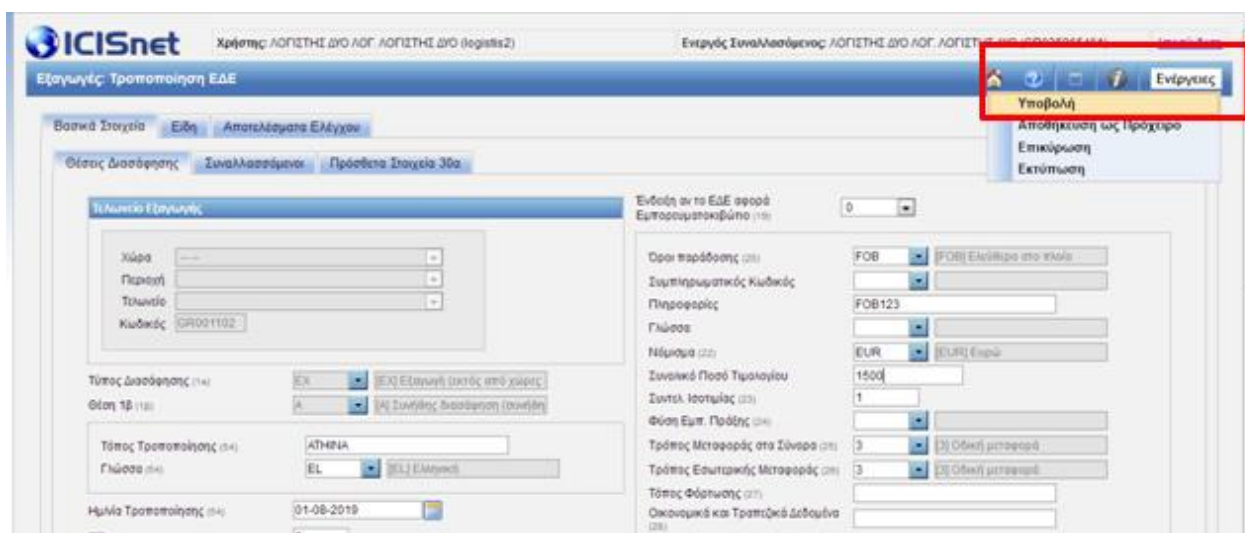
ICISnet

Χρήστης: ΛΟΓΙΣΤΗΣ ΔΥΟ ΛΟΓ. ΛΟΓΙΣΤΗΣ ΔΥΟ (logistis2)

Ενεργός Συναλλασσόμενος: ΛΟΓΙΣΤΗΣ ΔΥΟ ΛΟΓ. ΛΟΓΙΣΤ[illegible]

Εξαγωγές: Τροποποίηση ΕΔΕ

Ενέργειες

Υποβολή
Αποθήκευση ως Πρόχειρο
Επικύρωση
Εκτύπωση

Βασικά Στοιχεία | Είδη | Αποτελέσματα Ελέγχου

Θέσεις Διασάφησης | Συναλλασσόμενοι | Πρόσθετα Στοιχεία 30α

Τελωνείο Εξαγωγής

Χώρα ---
Περιοχή
Τελωνείο
Κωδικός GR001102

Τύπος Διασάφησης (14) EX [EX] Εξαγωγή εκτός από χώρες
Θέση 1β (1β) A [A] Συνήθης διασάφηση (συνήθη

Τόπος Τροποποίησης (54) ATHINA
Γλώσσα (54) EL [EL] Ελληνικά

Ημ/νία Τροποποίησης (54) 01-08-2019

Ένδειξη αν το ΕΔΕ αφορά Εμπορευματοκιβώτιο (19) 0

Όροι παράδοσης (20) FOB [FOB] Ελεύθερο στο πλοίο
Συμπληρωματικός Κωδικός
Πληροφορίες FOB123
Γλώσσα
Νόμισμα (22) EUR [EUR] Ευρώ
Συνολικό Ποσό Τιμολογίου 1500
Συντελ. Ισοτιμίας (23) 1
Φύση Εμπ. Πράξης (24)
Τρόπος Μεταφοράς στα Σύνορα (25) 3 [3] Οδική μεταφορά
Τρόπος Εσωτερικής Μεταφοράς (26) 3 [3] Οδική μεταφορά
Τόπος Φόρτωσης (27)
Οικονομικά και Τραπεζικά Δεδομένα (28)